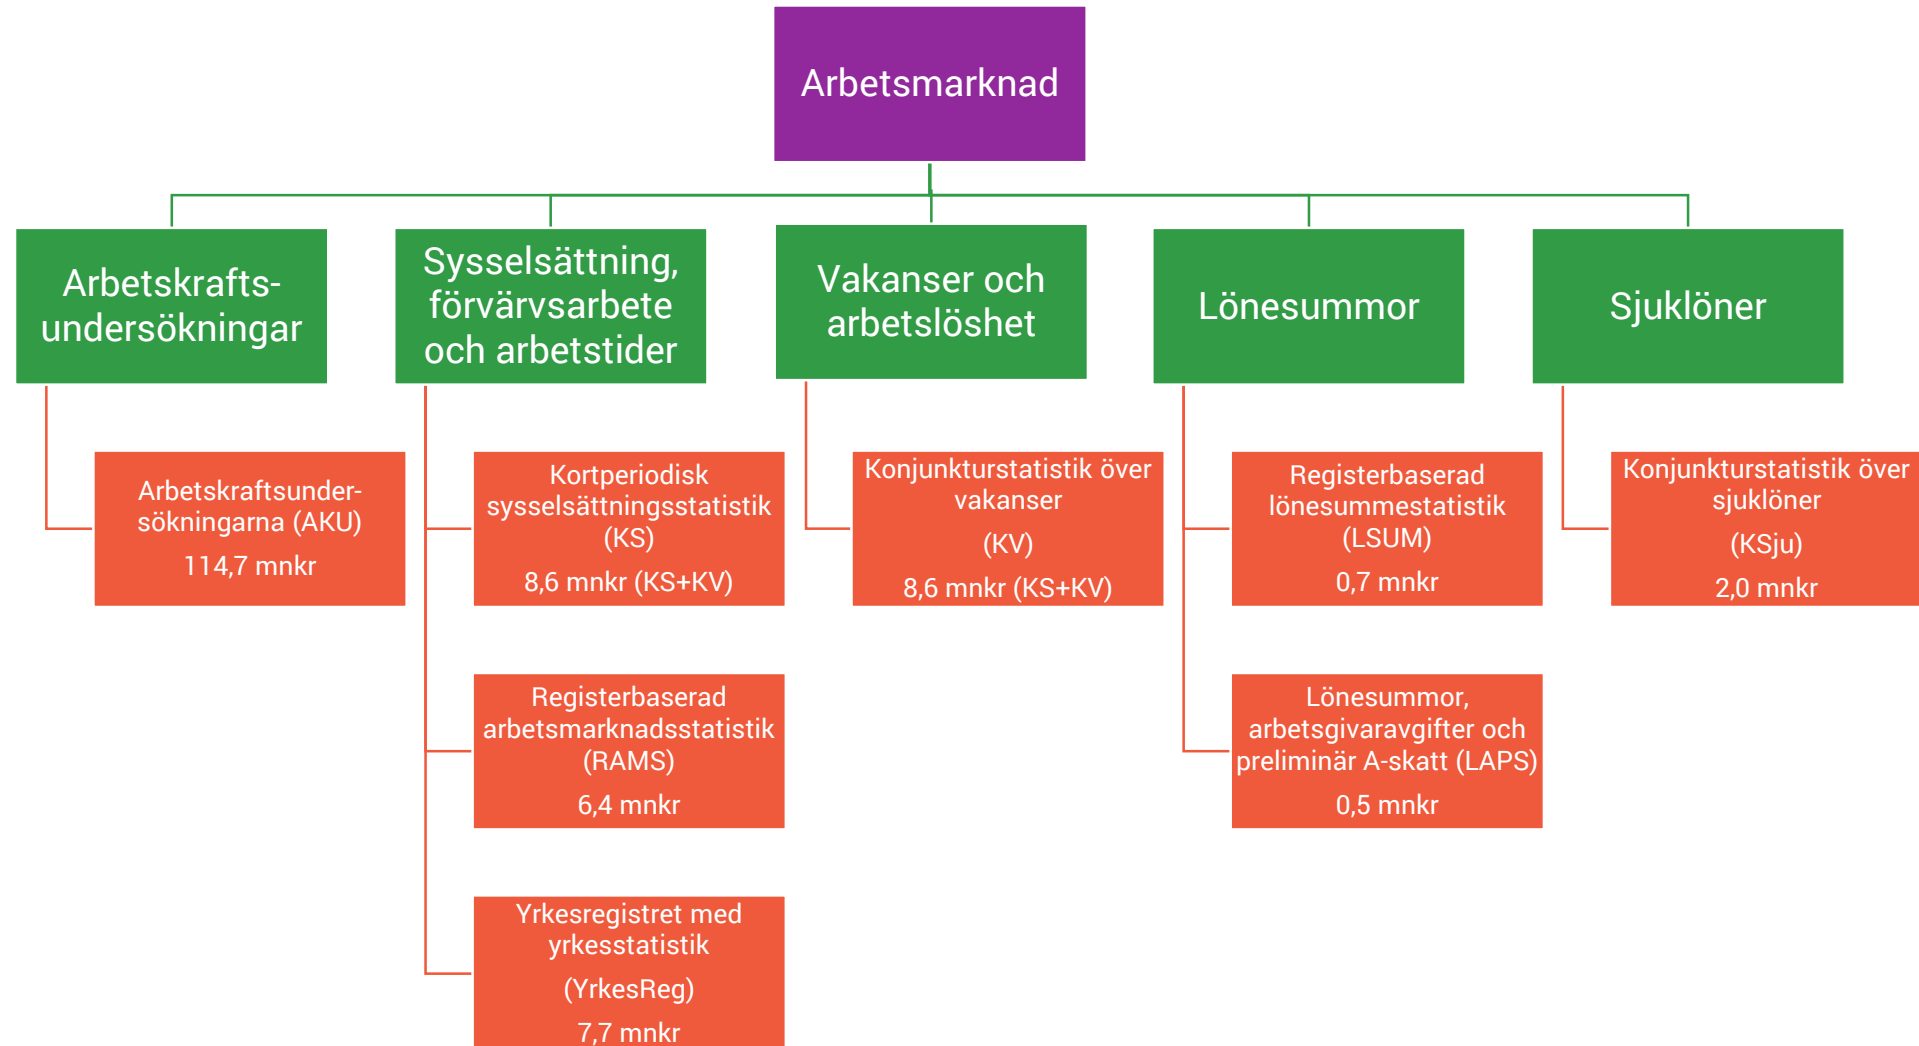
Arbetsmarknad

Arbetskraftsundersökningar

Arbetskraftsundersökningarna (AKU)
114,7 mnkr

Sysselsättning, förvärvsarbete och arbetstider

Kortperiodisk sysselsättningsstatistik (KS)
8,6 mnkr (KS+KV)

Registerbaserad arbetsmarknadsstatistik (RAMS)
6,4 mnkr

Yrkesregistret med yrkesstatistik
(YrkesReg)
7,7 mnkr

Vakanser och arbetslöshet

Konjunkturstatistik över vakanser
(KV)
8,6 mnkr (KS+KV)

Lönesummor

Registerbaserad lönesummestatistik (LSUM)
0,7 mnkr

Lönesummor, arbetsgivaravgifter och preliminär A-skatt (LAPS)
0,5 mnkr

Sjuklöner

Konjunkturstatistik över sjuklöner
(KSju)
2,0 mnkr